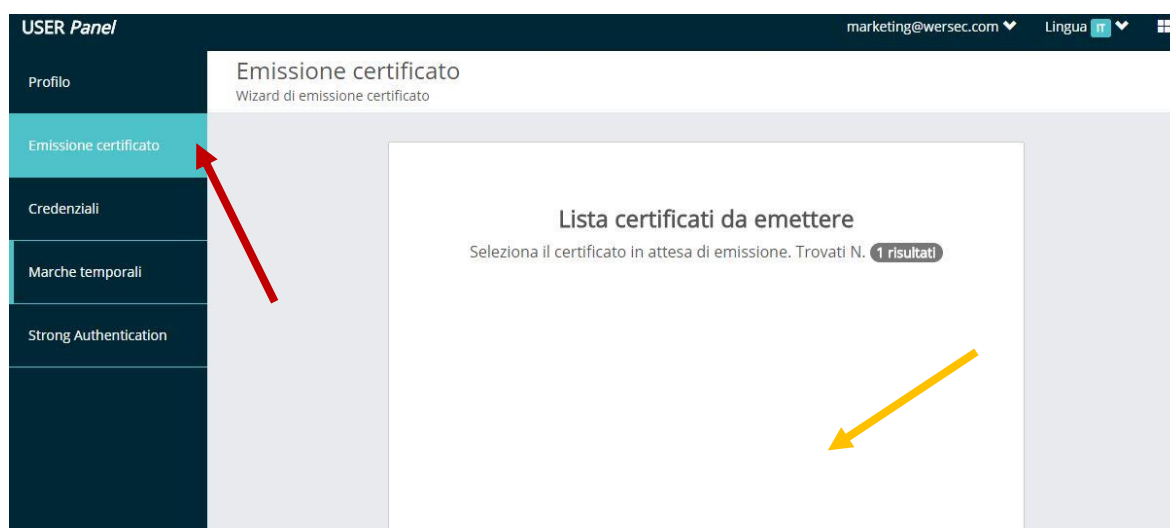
USER Panel

marketing@wersec.com

Lingua IT

Profilo

Emissione certificato

Credenziali

Marche temporali

Strong Authentication

Emissione certificato
Wizard di emissione certificato

Lista certificati da emettere

Seleziona il certificato in attesa di emissione. Trovati N. 1 risultati